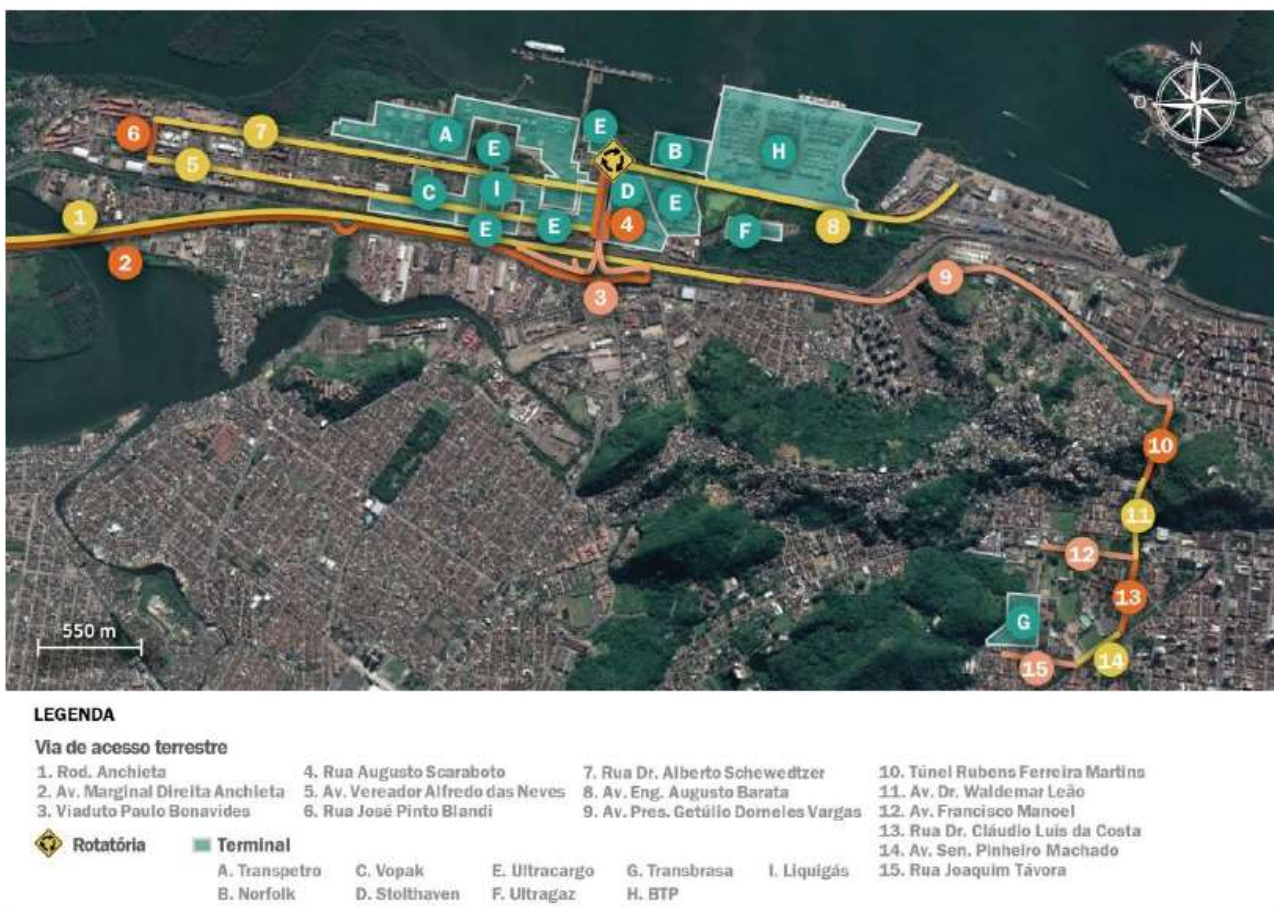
N
O
S
6
7
5
1
2
A
E
C
I
E
E
E
B
D
E
4
H
F
8
3
9
10
11
12
13
14
15
G
550 m

LEGENDA

Via de acesso terrestre
1. Rod. Anchieta
2. Av. Marginal Direita Anchieta
3. Viaduto Paulo Bonavides
4. Rua Augusto Scaraboto
5. Av. Vereador Alfredo das Neves
6. Rua José Pinto Blandi
7. Rua Dr. Alberto Schewedtzer
8. Av. Eng. Augusto Barata
9. Av. Pres. Getúlio Dorneles Vargas
10. Túnel Rubens Ferreira Martins
11. Av. Dr. Waldemar Leão
12. Av. Francisco Manoel
13. Rua Dr. Cláudio Luis da Costa
14. Av. Sen. Pinheiro Machado
15. Rua Joaquim Távora

Rotatória

Terminal
A. Transpetro
B. Norfolk
C. Vopak
D. Stolthaven
E. Ultracargo
F. Ultragaz
G. Transbrasa
H. BTP
I. Liquigás